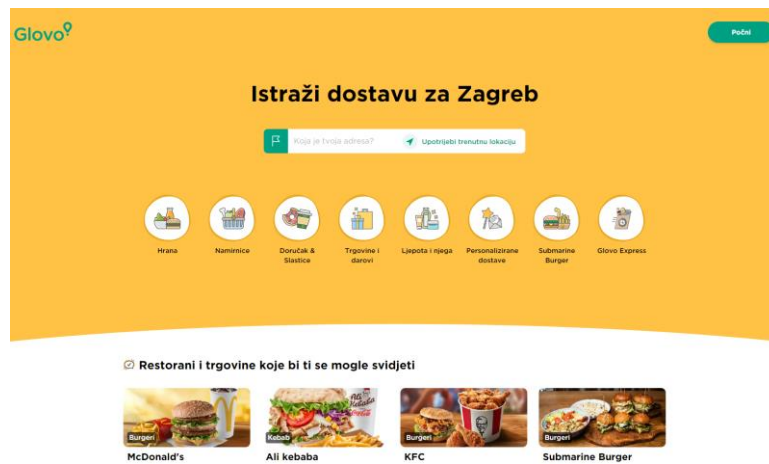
Glovo

Počni

Istraži dostavu za Zagreb

Koja je tvoja adresa?

Upotrijebi trenutnu lokaciju

Hrana

Namirnice

Doručak & Slastice

Trgovine i darovi

Ljepota i njega

Personalizirane dostave

Submarine Burger

Glovo Express

Restorani i trgovine koje bi ti se mogle svidjeti

Burgeri

McDonald's

Kebab

Ali kebaba

Burgeri

KFC

Burgeri

Submarine Burger